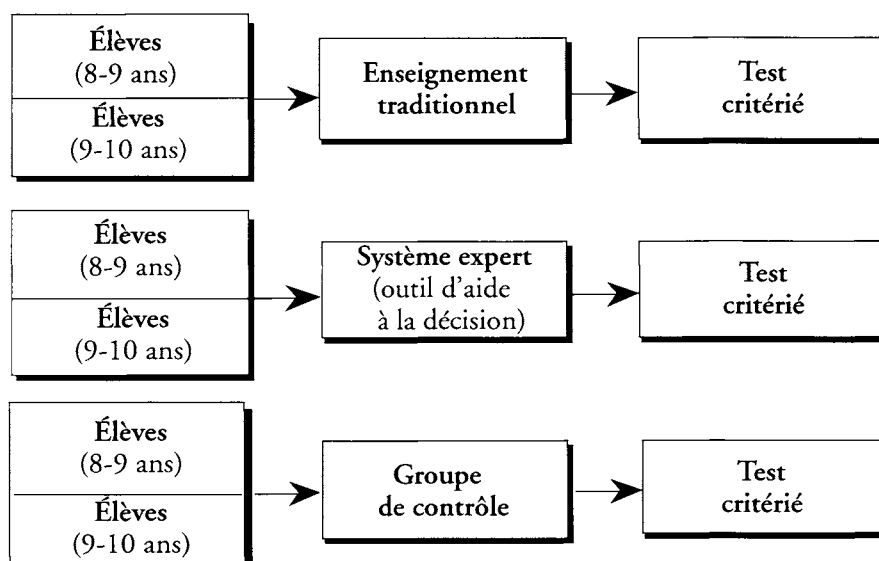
Élèves
(8-9 ans)

Élèves
(9-10 ans)

Enseignement traditionnel

Test critérié

Élèves
(8-9 ans)

Élèves
(9-10 ans)

Système expert
(outil d'aide à la décision)

Test critérié

Élèves
(8-9 ans)

Élèves
(9-10 ans)

Groupe de contrôle

Test critérié